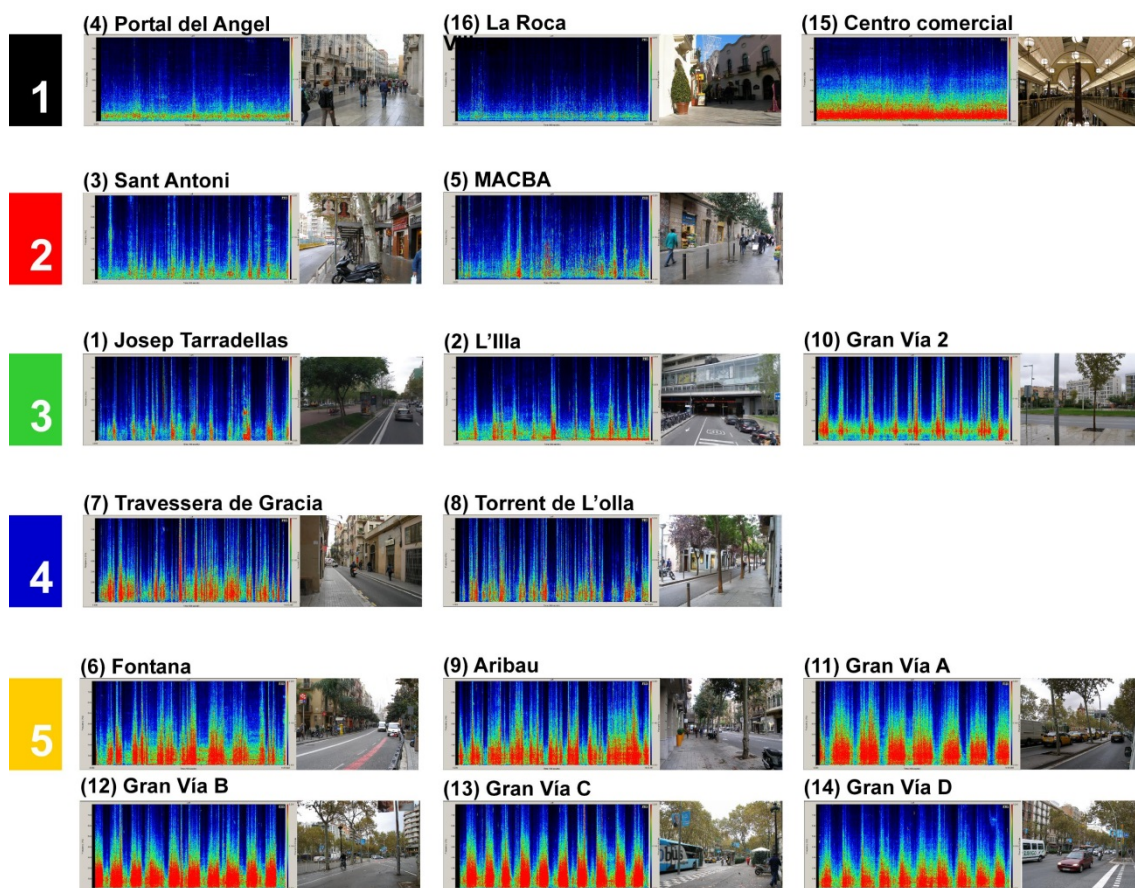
1

(4) Portal del Angel

(16) La Roca Vill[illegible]

(15) Centro comercial

2

(3) Sant Antoni

(5) MACBA

3

(1) Josep Tarradellas

(2) L'Illa

(10) Gran Vía 2

4

(7) Travessera de Gracia

(8) Torrent de L'olla

5

(6) Fontana

(9) Aribau

(11) Gran Vía A

(12) Gran Vía B

(13) Gran Vía C

(14) Gran Vía D